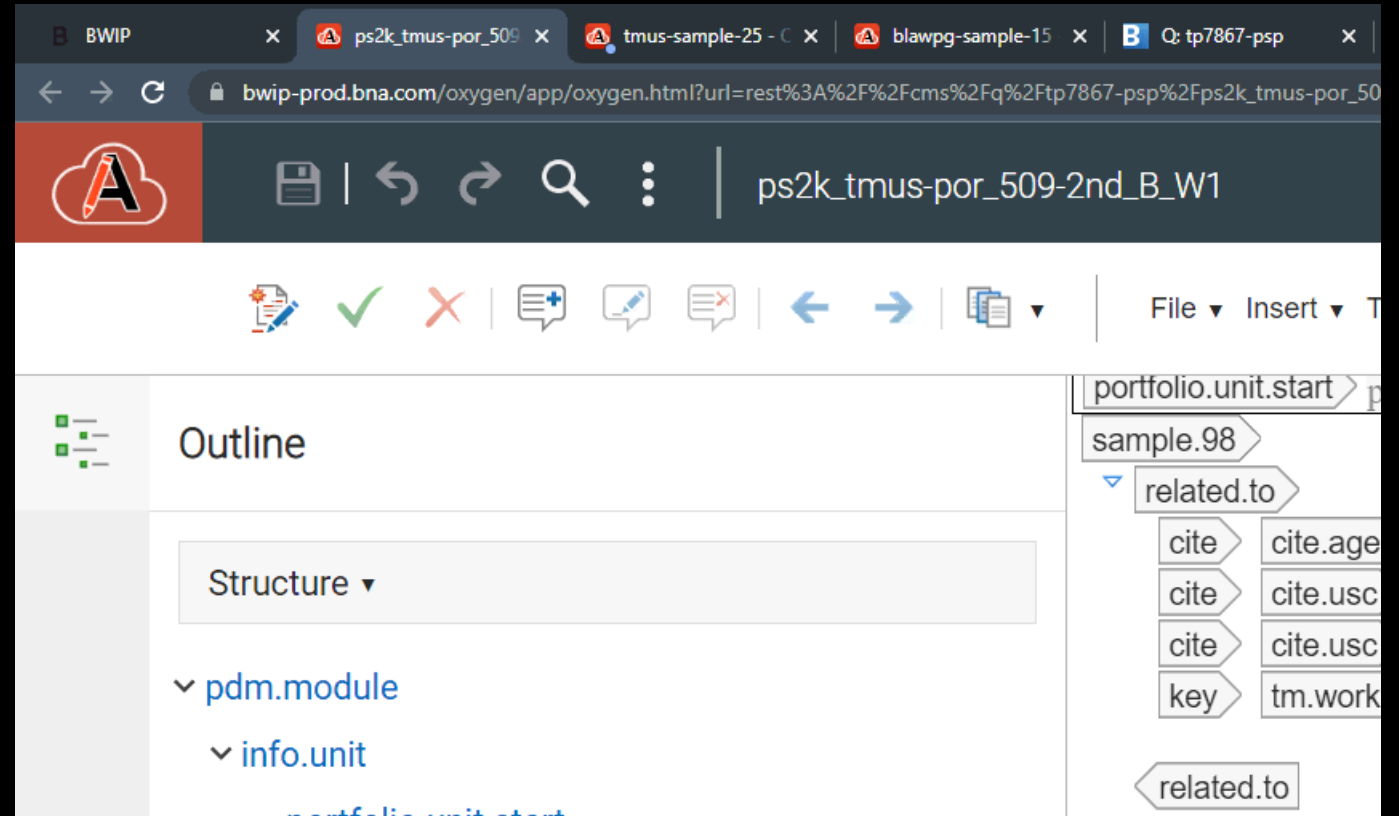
BWIP
ps2k_tmus-por_509
tmus-sample-25 - C
blawpg-sample-15
Q: tp7867-psp
bwip-prod.bna.com/oxygen/app/oxygen.html?url=rest%3A%2F%2Fcms%2Fq%2Ftp7867-psp%2Fps2k_tmus-por_50
ps2k_tmus-por_509-2nd_B_W1
File ▾ Insert ▾ T
Outline
Structure ▾
pdm.module
info.unit
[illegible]
portfolio.unit.start
sample.98
related.to
cite
cite.age
cite
cite.usc
cite
cite.usc
key
tm.work
related.to